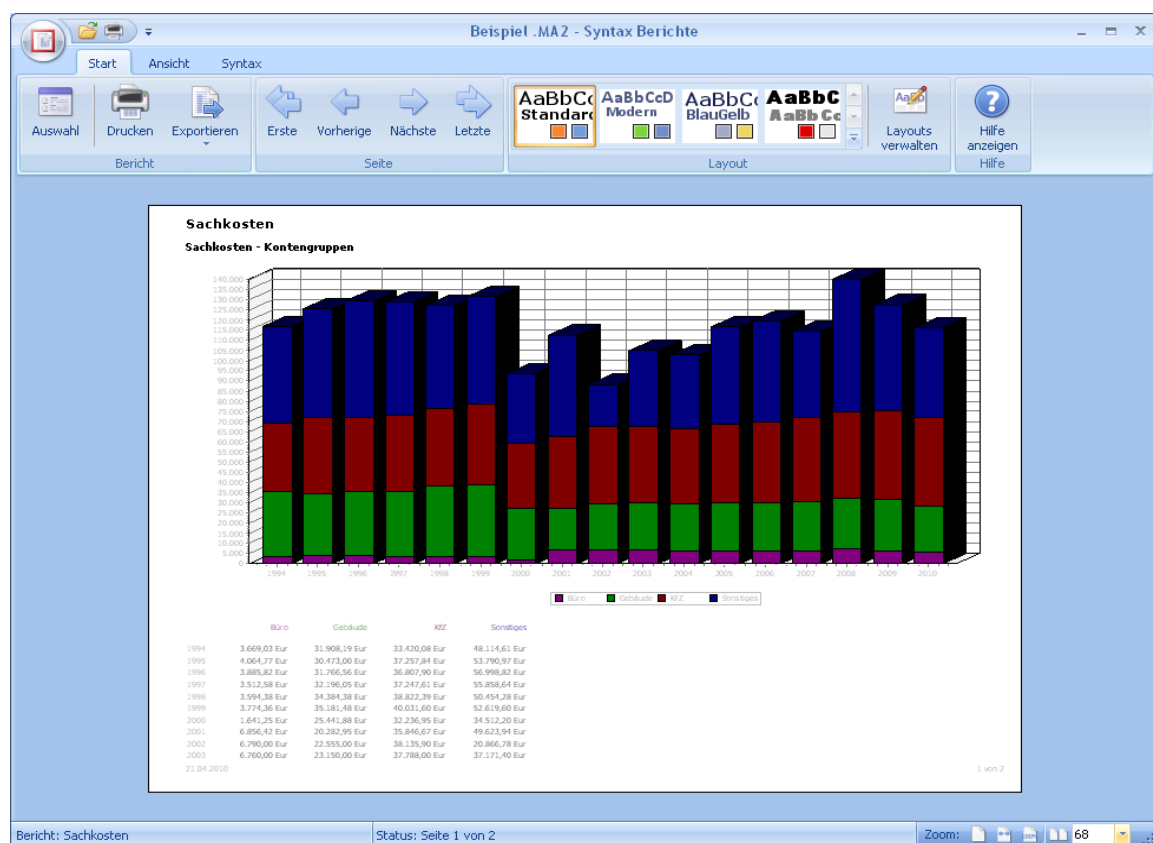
Beispiel .MA2 - Syntax Berichte

Start Ansicht Syntax

Auswahl Drucken Exportieren
Bericht

Erste Vorherige Nächste Letzte
Seite

AaBbCc Standard
AaBbCcD Modern
AaBbCc BlauGelb
AaBbC AaBbCc
Layout

Layouts verwalten

Hilfe anzeigen
Hilfe

Sachkosten

Sachkosten - Kontengruppen

140.000
135.000
130.000
125.000
120.000
115.000
110.000
105.000
100.000
95.000
90.000
85.000
80.000
75.000
70.000
65.000
60.000
55.000
50.000
45.000
40.000
35.000
30.000
25.000
20.000
15.000
10.000
5.000
0

1994 1995 1996 1997 1998 1999 2000 2001 2002 2003 2004 2005 2006 2007 2008 2009 2010

Büro Gebäude KfZ Sonstiges

| | Büro | Gebäude | KfZ | Sonstiges |
|---|---|---|---|---|
| 1994 | 3.669,03 Eur | 31.908,19 Eur | 33.420,08 Eur | 48.114,61 Eur |
| 1995 | 4.064,77 Eur | 30.473,00 Eur | 37.257,84 Eur | 53.790,97 Eur |
| 1996 | 3.885,82 Eur | 31.766,56 Eur | 36.807,90 Eur | 56.998,82 Eur |
| 1997 | 3.512,58 Eur | 32.196,05 Eur | 37.247,61 Eur | 55.858,64 Eur |
| 1998 | 3.594,38 Eur | 34.384,38 Eur | 38.822,39 Eur | 50.454,28 Eur |
| 1999 | 3.774,36 Eur | 35.181,48 Eur | 40.031,60 Eur | 52.619,60 Eur |
| 2000 | 1.641,25 Eur | 25.441,88 Eur | 32.236,95 Eur | 34.512,20 Eur |
| 2001 | 6.856,42 Eur | 20.282,95 Eur | 35.846,67 Eur | 49.623,94 Eur |
| 2002 | 6.790,00 Eur | 22.555,00 Eur | 38.135,90 Eur | 20.866,78 Eur |
| 2003 | 6.760,00 Eur | 23.150,00 Eur | 37.788,00 Eur | 37.171,40 Eur |

21.04.2010

1 von 2

Bericht: Sachkosten
Status: Seite 1 von 2
Zoom: 68